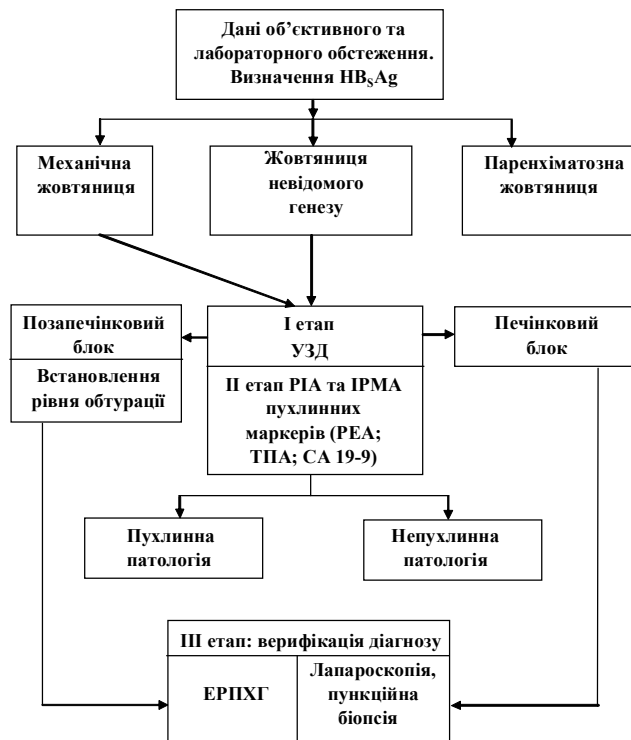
Дані об'єктивного та лабораторного обстеження. Визначення $HB_SAg$

Механічна жовтяниця

Жовтяниця невідомого генезу

Паренхіматозна жовтяниця

Позапечінковий блок

Встановлення рівня обтурації

І етап УЗД

ІІ етап РІА та ІРМА пухлинних маркерів (РЕА; ТПА; СА 19-9)

Печінковий блок

Пухлинна патологія

Непухлинна патологія

ІІІ етап: верифікація діагнозу

ЕРПХГ

Лапароскопія, пункційна біопсія